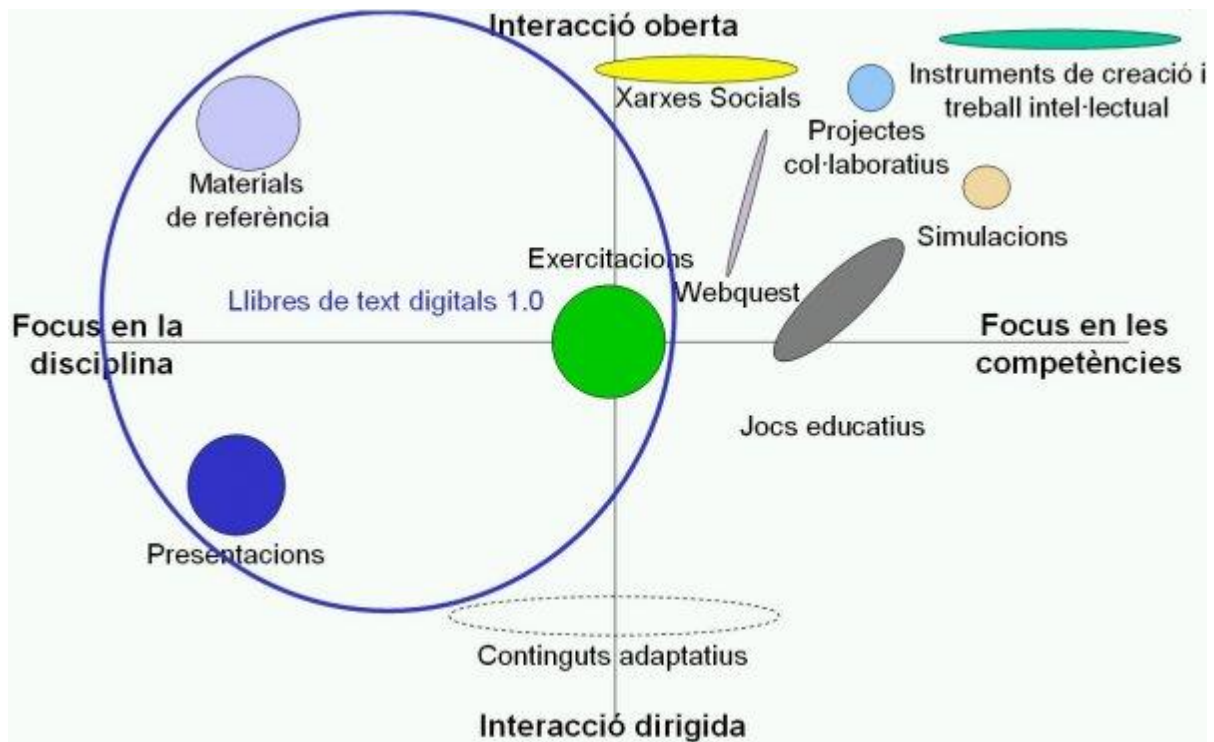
Interacció oberta

Xarxes Socials

Instruments de creació i treball intel·lectual

Projectes col·laboratius

Materials de referència

Simulacions

Exercitacions

Webquest

Llibres de text digitals 1.0

Focus en la disciplina

Focus en les competències

Jocs educatius

Presentacions

Continguts adaptatius

Interacció dirigida